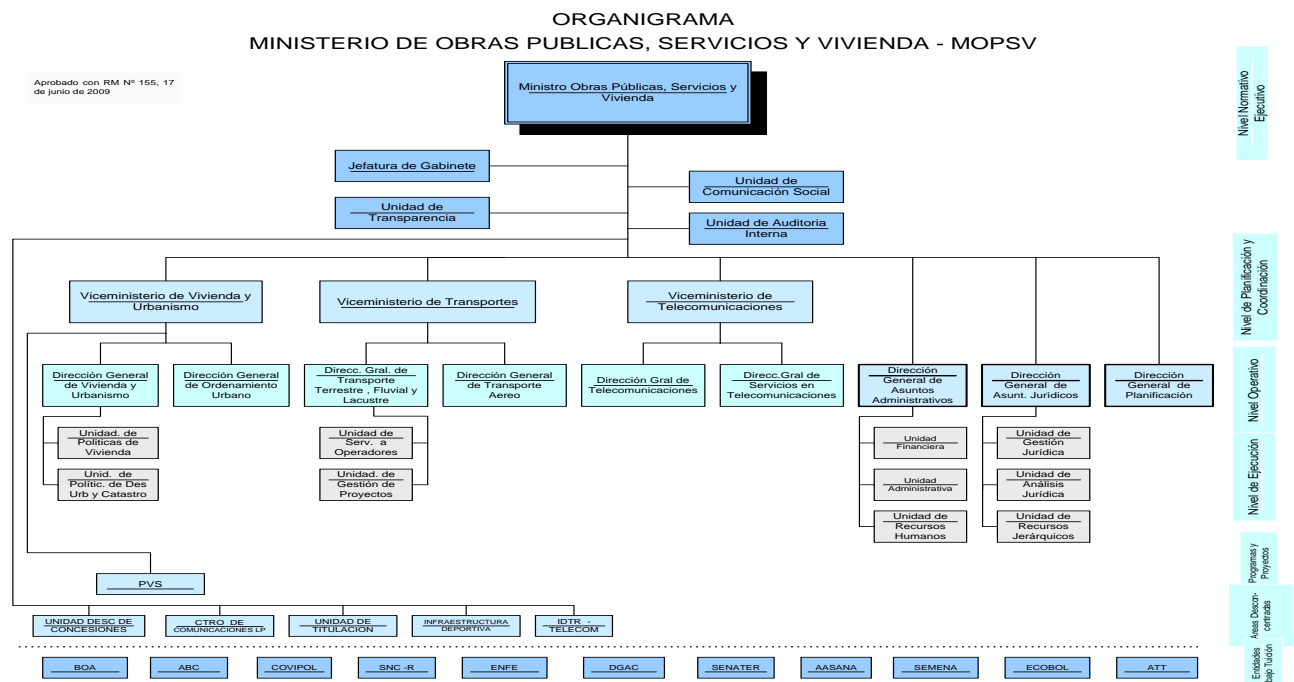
ORGANIGRAMA
MINISTERIO DE OBRAS PUBLICAS, SERVICIOS Y VIVIENDA - MOPSV

Aprobado con RM Nº 155, 17 de junio de 2009

Ministro Obras Públicas, Servicios y Vivienda

Jefatura de Gabinete

Unidad de Comunicación Social

Unidad de Transparencia

Unidad de Auditoria Interna

Viceministerio de Vivienda y Urbanismo

Viceministerio de Transportes

Viceministerio de Telecomunicaciones

Dirección General de Vivienda y Urbanismo

Dirección General de Ordenamiento Urbano

Direcc. Gral. de Transporte Terrestre , Fluvial y Lacustre

Dirección General de Transporte Aereo

Dirección Gral de Telecomunicaciones

Direcc.Gral de Servicios en Telecomunicaciones

Dirección General de Asuntos Administrativos

Dirección General de Asunt. Jurídicos

Dirección General de Planificación

Unidad. de Politicas de Vivienda

Unid. de Politic. de Des Urb y Catastro

Unidad de Serv. a Operadores

Unidad. de Gestión de Proyectos

Unidad Financiera

Unidad Administrativa

Unidad de Recursos Humanos

Unidad de Gestión Jurídica

Unidad de Análisis Jurídica

Unidad de Recursos Jerárquicos

PVS

UNIDAD DESC DE CONCESIONES

CTRO DE COMUNICACIONES LP

UNIDAD DE TITULACION

INFRAESTRUCTURA DEPORTIVA

IDTR - TELECOM

BOA

ABC

COVIPOL

SNC -R

ENFE

DGAC

SENATER

AASANA

SEMENA

ECOBOL

ATT

Nivel Normativo Ejecutivo

Nivel de Planificación y Coordinación

Nivel Operativo

Nivel de Ejecución

Programas y Proyectos

Areas Desconcentradas

Entidades bajo Tuición